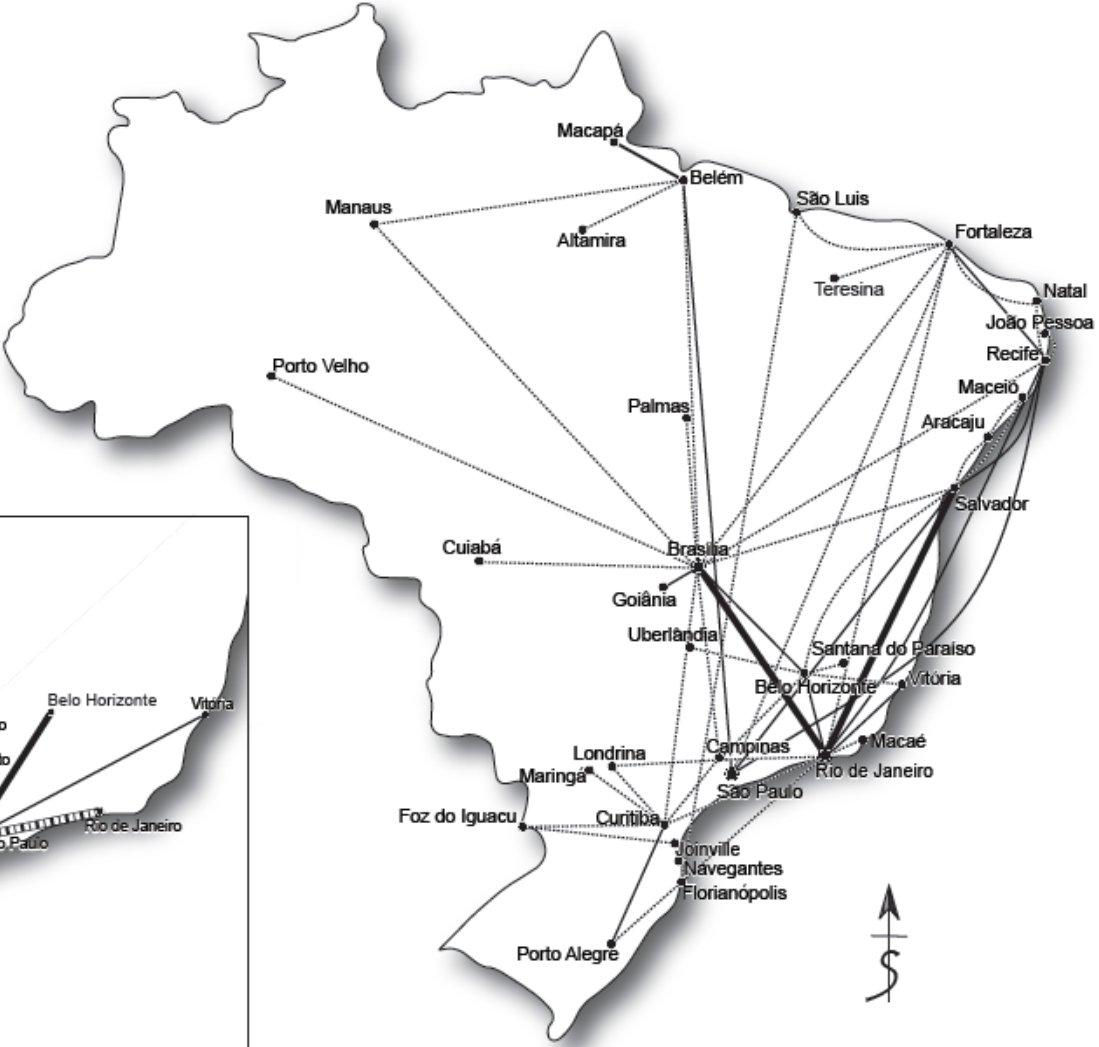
Macapá
Belém
Manaus
Altamira
São Luis
Fortaleza
Teresina
Natal
João Pessoa
Recife
Porto Velho
Maceió
Palmas
Aracaju
Salvador
Cuiabá
Brasília
Goiânia
Uberlândia
Santana do Paraíso
Belo Horizonte
Vitória
Londrina
Campinas
Macaé
Maringá
Rio de Janeiro
São Paulo
Foz do Iguacu
Curitiba
Joinville
Navegantes
Florianópolis
Porto Alegre
Belo Horizonte
Vitória
Rio de Janeiro
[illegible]o Paulo